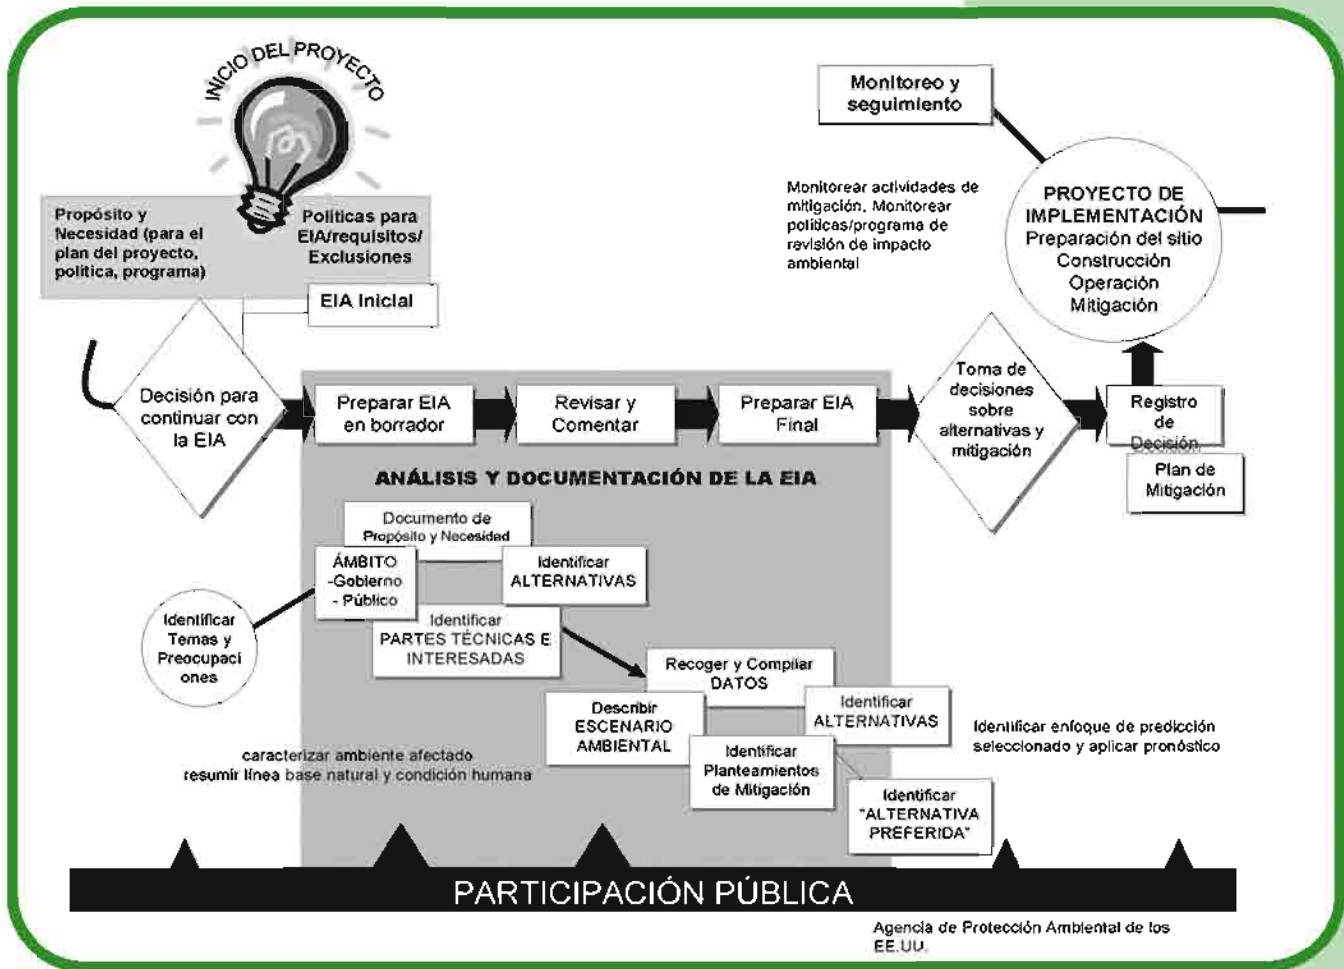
INICIO DEL PROYECTO

Propósito y Necesidad (para el plan del proyecto, política, programa)

Políticas para EIA/requisitos/ Exclusiones

EIA Inicial

Monitoreo y seguimiento

Monitorear actividades de mitigación. Monitorear políticas/programa de revisión de impacto ambiental

PROYECTO DE IMPLEMENTACIÓN
Preparación del sitio
Construcción
Operación
Mitigación

Decisión para continuar con la EIA

Preparar EIA en borrador

Revisar y Comentar

Preparar EIA Final

Toma de decisiones sobre alternativas y mitigación

Registro de Decisión

Plan de Mitigación

ANÁLISIS Y DOCUMENTACIÓN DE LA EIA

Documento de Propósito y Necesidad

ÁMBITO -Gobierno - Público

Identificar ALTERNATIVAS

Identificar Temas y Preocupaciones

Identificar PARTES TÉCNICAS E INTERESADAS

Recoger y Compilar DATOS

Describir ESCENARIO AMBIENTAL

Identificar ALTERNATIVAS

Identificar enfoque de predicción seleccionado y aplicar pronóstico

caracterizar ambiente afectado
resumir línea base natural y condición humana

Identificar Planteamientos de Mitigación

Identificar "ALTERNATIVA PREFERIDA"

PARTICIPACIÓN PÚBLICA

Agencia de Protección Ambiental de los EE.UU.